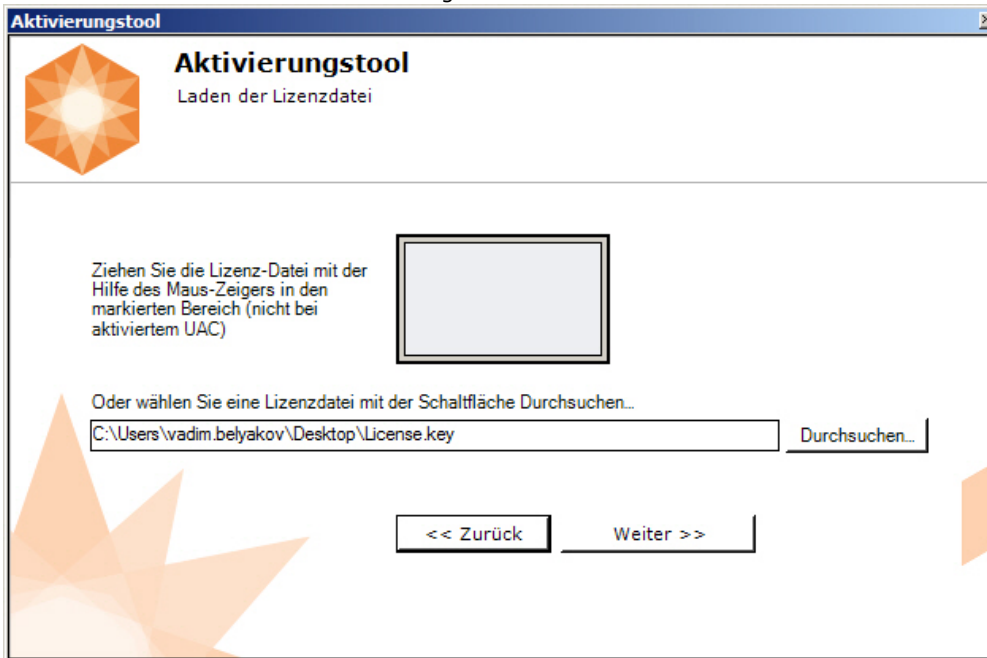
Aktivierungstool

Aktivierungstool

Laden der Lizenzdatei

Ziehen Sie die Lizenz-Datei mit der Hilfe des Maus-Zeigers in den markierten Bereich (nicht bei aktiviertem UAC)

Oder wählen Sie eine Lizenzdatei mit der Schaltfläche Durchsuchen...

C:\Users\vadim.belyakov\Desktop\License.key

Durchsuchen...

<< Zurück

Weiter >>